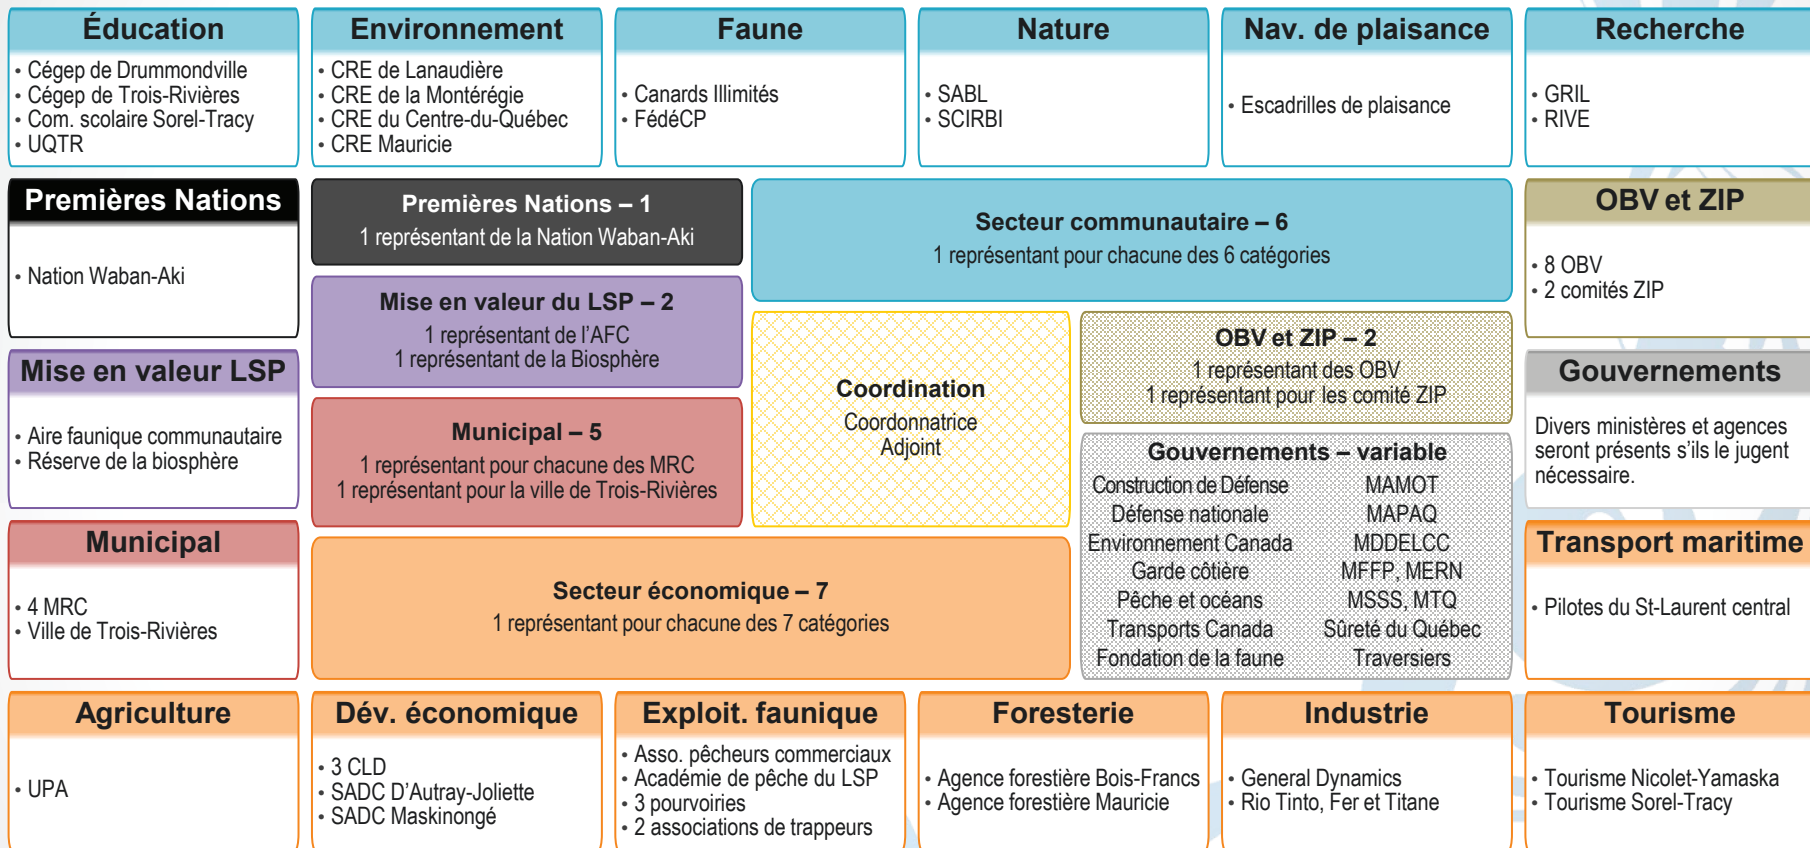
Éducation
• Cégep de Drummondville
• Cégep de Trois-Rivières
• Com. scolaire Sorel-Tracy
• UQTR

Environnement
• CRE de Lanaudière
• CRE de la Montérégie
• CRE du Centre-du-Québec
• CRE Mauricie

Faune
• Canards Illimités
• FédéCP

Nature
• SABL
• SCIRBI

Nav. de plaisance
• Escadrilles de plaisance

Recherche
• GRIL
• RIVE

Premières Nations
• Nation Waban-Aki

Premières Nations – 1
1 représentant de la Nation Waban-Aki

Secteur communautaire – 6
1 représentant pour chacune des 6 catégories

OBV et ZIP
• 8 OBV
• 2 comités ZIP

Mise en valeur du LSP – 2
1 représentant de l'AFC
1 représentant de la Biosphère

Coordination
Coordonnatrice
Adjoint

OBV et ZIP – 2
1 représentant des OBV
1 représentant pour les comité ZIP

Mise en valeur LSP
• Aire faunique communautaire
• Réserve de la biosphère

Gouvernements
Divers ministères et agences seront présents s'ils le jugent nécessaire.

Municipal – 5
1 représentant pour chacune des MRC
1 représentant pour la ville de Trois-Rivières

Gouvernements – variable
| Construction de Défense | MAMOT |
|---|---|
| Défense nationale | MAPAQ |
| Environnement Canada | MDDELCC |
| Garde côtière | MFFP, MERN |
| Pêche et océans | MSSS, MTQ |
| Transports Canada | Sûreté du Québec |
| Fondation de la faune | Traversiers |

Municipal
• 4 MRC
• Ville de Trois-Rivières

Secteur économique – 7
1 représentant pour chacune des 7 catégories

Transport maritime
• Pilotes du St-Laurent central

Agriculture
• UPA

Dév. économique
• 3 CLD
• SADC D'Autray-Joliette
• SADC Maskinongé

Exploit. faunique
• Asso. pêcheurs commerciaux
• Académie de pêche du LSP
• 3 pourvoiries
• 2 associations de trappeurs

Foresterie
• Agence forestière Bois-Francs
• Agence forestière Mauricie

Industrie
• General Dynamics
• Rio Tinto, Fer et Titane

Tourisme
• Tourisme Nicolet-Yamaska
• Tourisme Sorel-Tracy